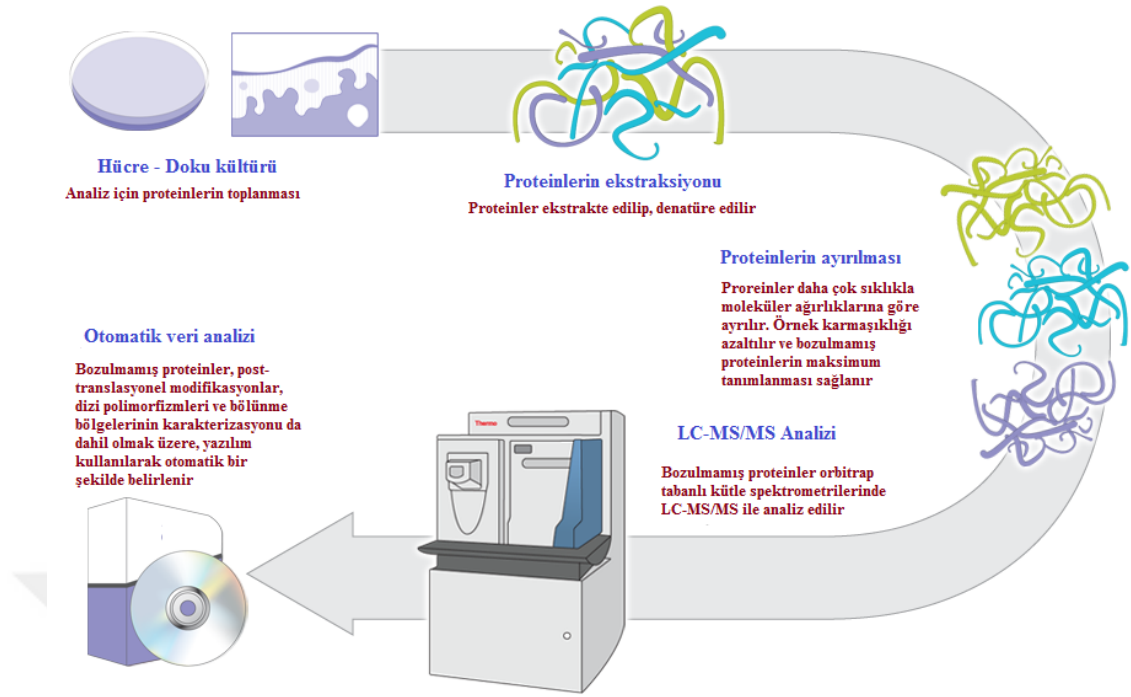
Hücre - Doku kültürü

Analiz için proteinlerin toplanması

Proteinlerin ekstraksiyonu

Proteinler ekstrakte edilip, denatüre edilir

Proteinlerin ayrılması

Proreinler daha çok sıklıkla moleküler ağırlıklarına göre ayrılır. Örnek karmaşıklığı azaltılır ve bozulmamış proteinlerin maksimum tanımlanması sağlanır

Otomatik veri analizi

Bozulmamış proteinler, post-translasyonel modifikasyonlar, dizi polimorfizmleri ve bölünme bölgelerinin karakterizasyonu da dahil olmak üzere, yazılım kullanılarak otomatik bir şekilde belirlenir

Thermo

LC-MS/MS Analizi

Bozulmamış proteinler orbitrap tabanlı kütle spektrometrilerinde LC-MS/MS ile analiz edilir